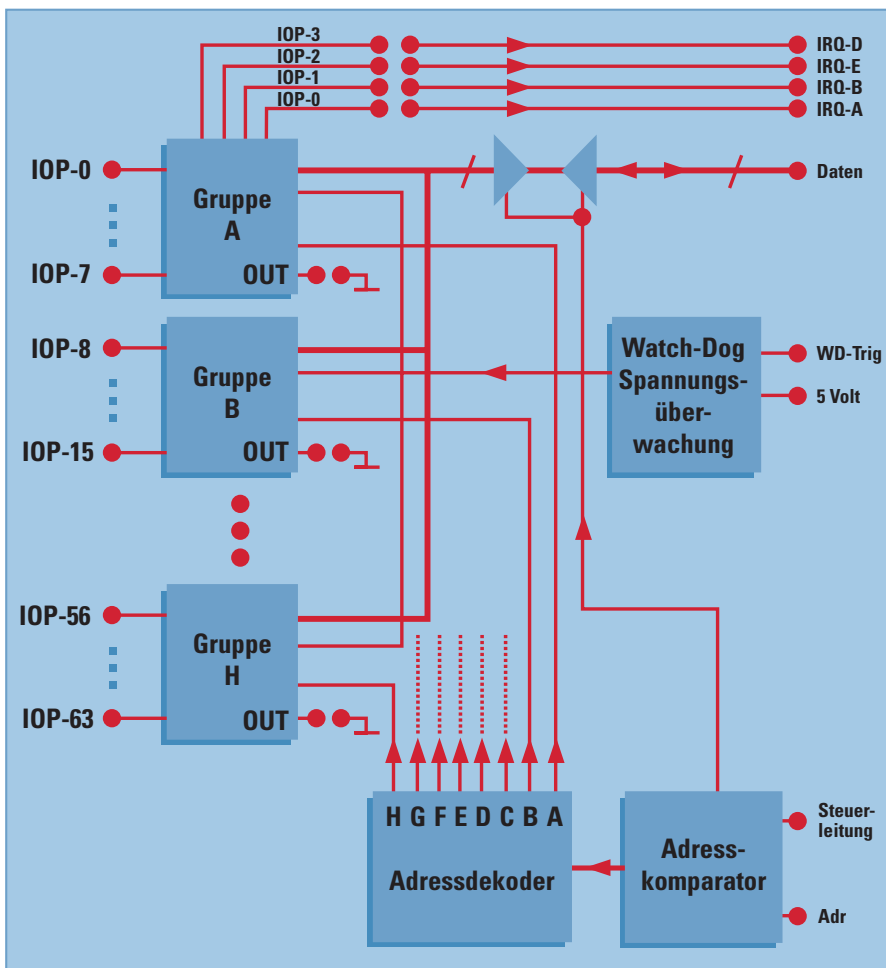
IOP-3
IOP-2
IOP-1
IOP-0

IRQ-D
IRQ-E
IRQ-B
IRQ-A

IOP-0
Gruppe A
IOP-7
OUT

Daten

IOP-8
Gruppe B
IOP-15
OUT

Watch-Dog Spannungsüberwachung

WD-Trig
5 Volt

IOP-56
Gruppe H
IOP-63
OUT

H G F E D C B A
Adressdekoder

Adresskomparator

Steuerleitung
Adr